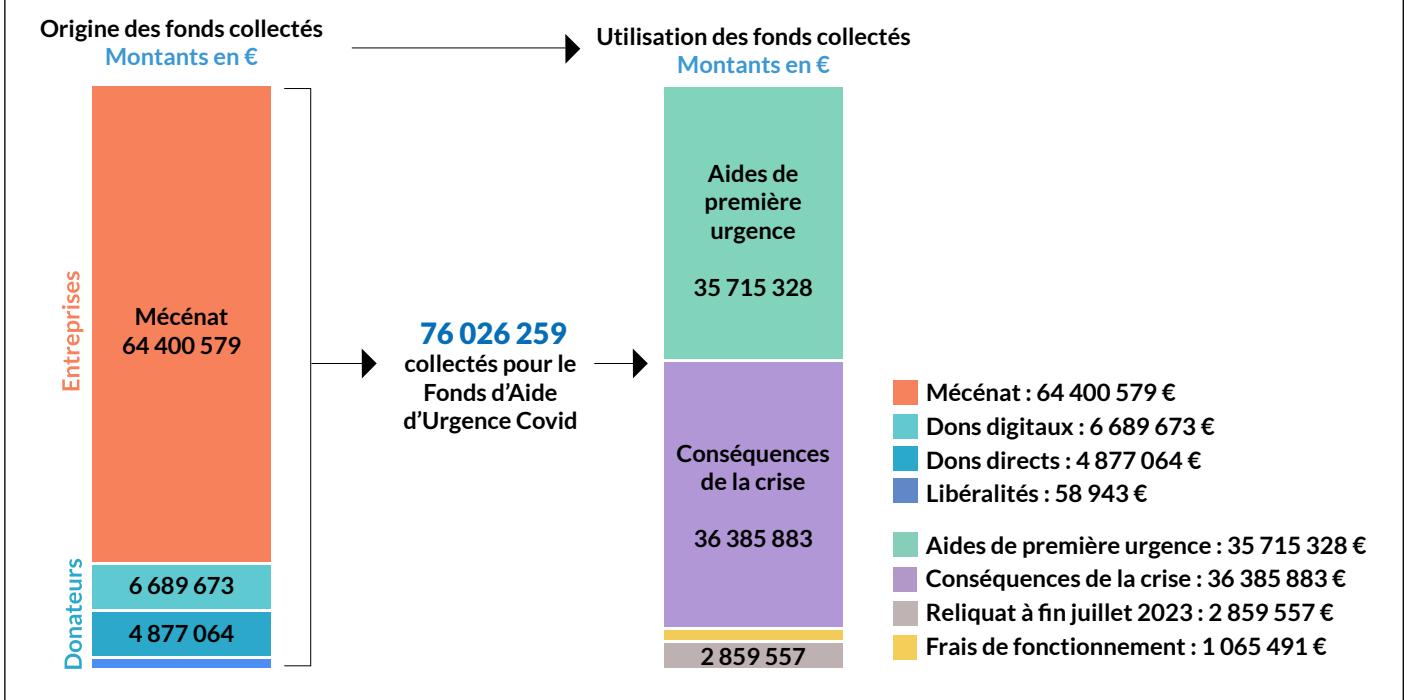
Origine des fonds collectés
Montants en €

Utilisation des fonds collectés
Montants en €

Entreprises

Mécénat
64 400 579

Donateurs

6 689 673

4 877 064

76 026 259
collectés pour le Fonds d'Aide d'Urgence Covid

Aides de première urgence

35 715 328

Conséquences de la crise

36 385 883

2 859 557

Mécénat : 64 400 579 €
Dons digitaux : 6 689 673 €
Dons directs : 4 877 064 €
Libéralités : 58 943 €

Aides de première urgence : 35 715 328 €
Conséquences de la crise : 36 385 883 €
Reliquat à fin juillet 2023 : 2 859 557 €
Frais de fonctionnement : 1 065 491 €